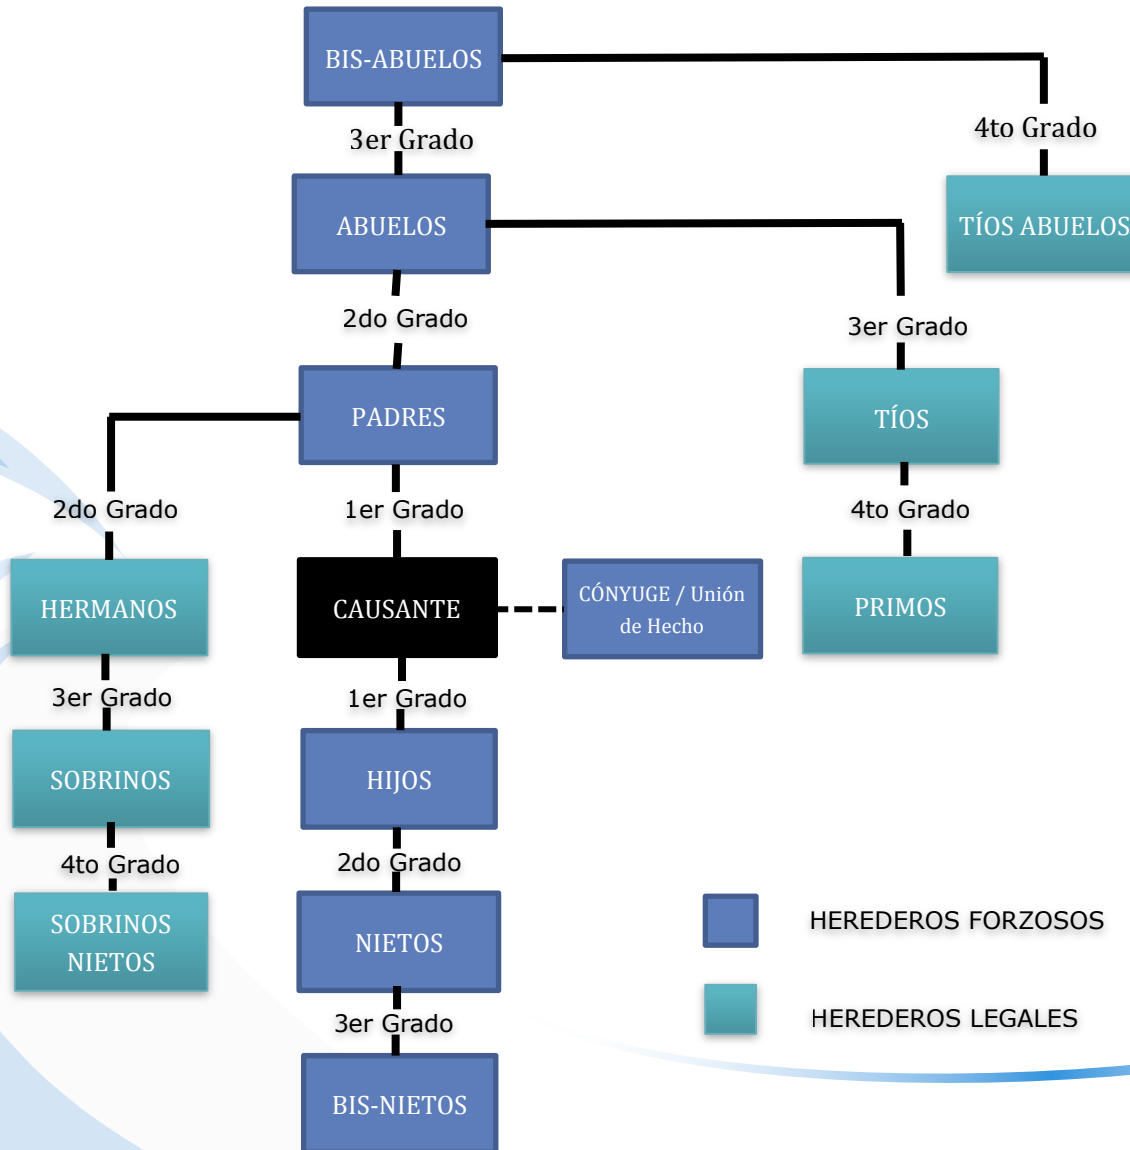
BIS-ABUELOS

4to Grado

TÍOS ABUELOS

3er Grado

ABUELOS

2do Grado

3er Grado

PADRES

TÍOS

2do Grado

1er Grado

4to Grado

HERMANOS

CAUSANTE

CÓNYUGE / Unión de Hecho

PRIMOS

3er Grado

1er Grado

SOBRINOS

HIJOS

4to Grado

2do Grado

SOBRINOS NIETOS

NIETOS

HEREDEROS FORZOSOS

3er Grado

HEREDEROS LEGALES

BIS-NIETOS